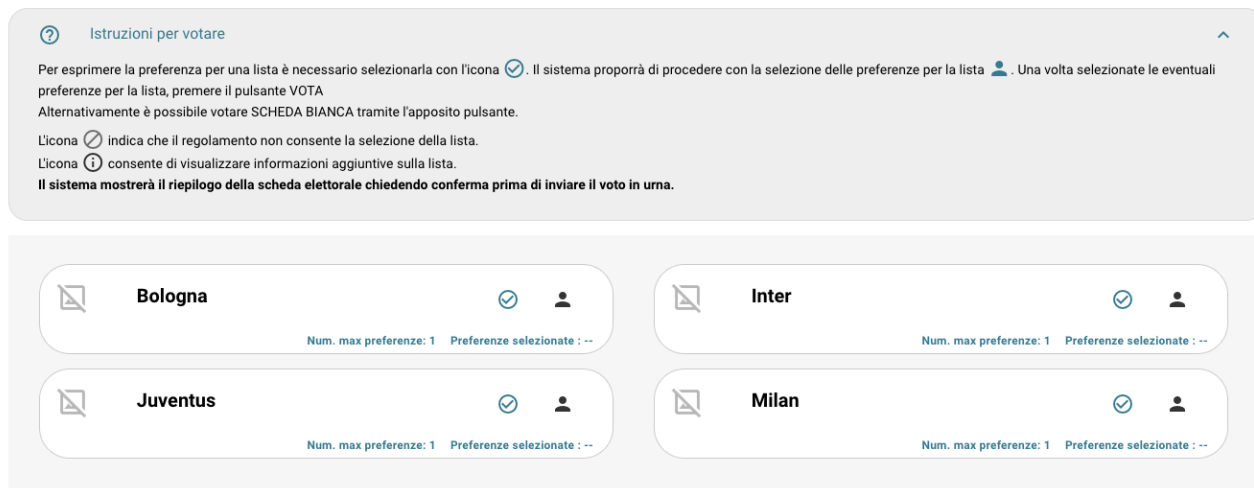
Istruzioni per votare

Per esprimere la preferenza per una lista è necessario selezionarla con l'icona. Il sistema proporrà di procedere con la selezione delle preferenze per la lista. Una volta selezionate le eventuali preferenze per la lista, premere il pulsante VOTA
Alternativamente è possibile votare SCHEDA BIANCA tramite l'apposito pulsante.

L'icona indica che il regolamento non consente la selezione della lista.
L'icona consente di visualizzare informazioni aggiuntive sulla lista.
**Il sistema mostrerà il riepilogo della scheda elettorale chiedendo conferma prima di inviare il voto in urna.**

Bologna
Num. max preferenze: 1 Preferenze selezionate : --

Inter
Num. max preferenze: 1 Preferenze selezionate : --

Juventus
Num. max preferenze: 1 Preferenze selezionate : --

Milan
Num. max preferenze: 1 Preferenze selezionate : --